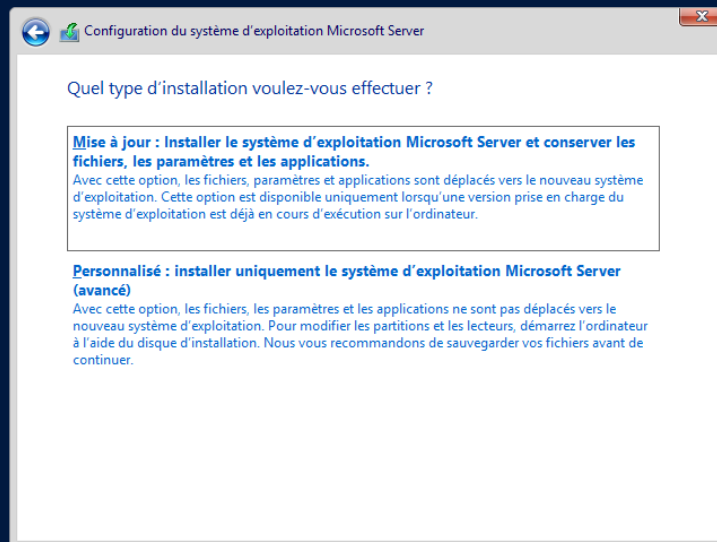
Configuration du système d’exploitation Microsoft Server

Quel type d’installation voulez-vous effectuer ?

Mise à jour : Installer le système d’exploitation Microsoft Server et conserver les fichiers, les paramètres et les applications.
Avec cette option, les fichiers, paramètres et applications sont déplacés vers le nouveau système d’exploitation. Cette option est disponible uniquement lorsqu’une version prise en charge du système d’exploitation est déjà en cours d’exécution sur l’ordinateur.

Personnalisé : installer uniquement le système d’exploitation Microsoft Server (avancé)
Avec cette option, les fichiers, les paramètres et les applications ne sont pas déplacés vers le nouveau système d’exploitation. Pour modifier les partitions et les lecteurs, démarrez l’ordinateur à l’aide du disque d’installation. Nous vous recommandons de sauvegarder vos fichiers avant de continuer.